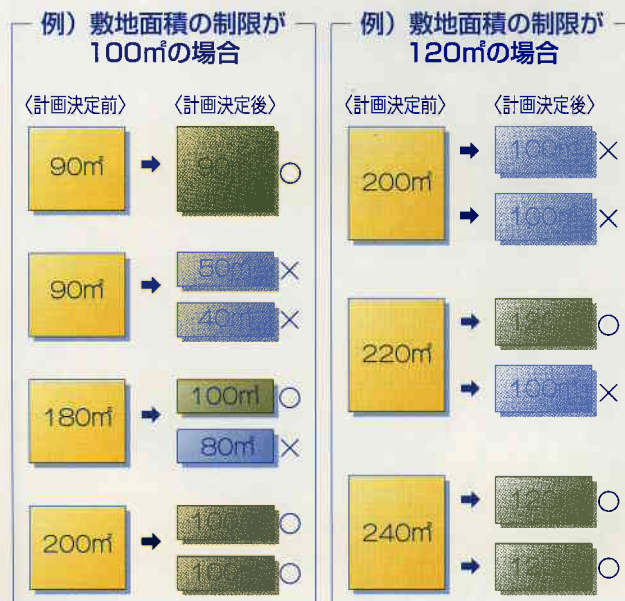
例）敷地面積の制限が100㎡の場合

〈計画決定前〉 〈計画決定後〉

90㎡ ➡ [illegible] ○

90㎡ ➡ 50㎡ × 40㎡ ×

180㎡ ➡ 100㎡ ○ 80㎡ ×

200㎡ ➡ 100㎡ ○ 100㎡ ○

例）敷地面積の制限が120㎡の場合

〈計画決定前〉 〈計画決定後〉

200㎡ ➡ 100㎡ × 100㎡ ×

220㎡ ➡ 120㎡ ○ 100㎡ ×

240㎡ ➡ 120㎡ ○ 120㎡ ○